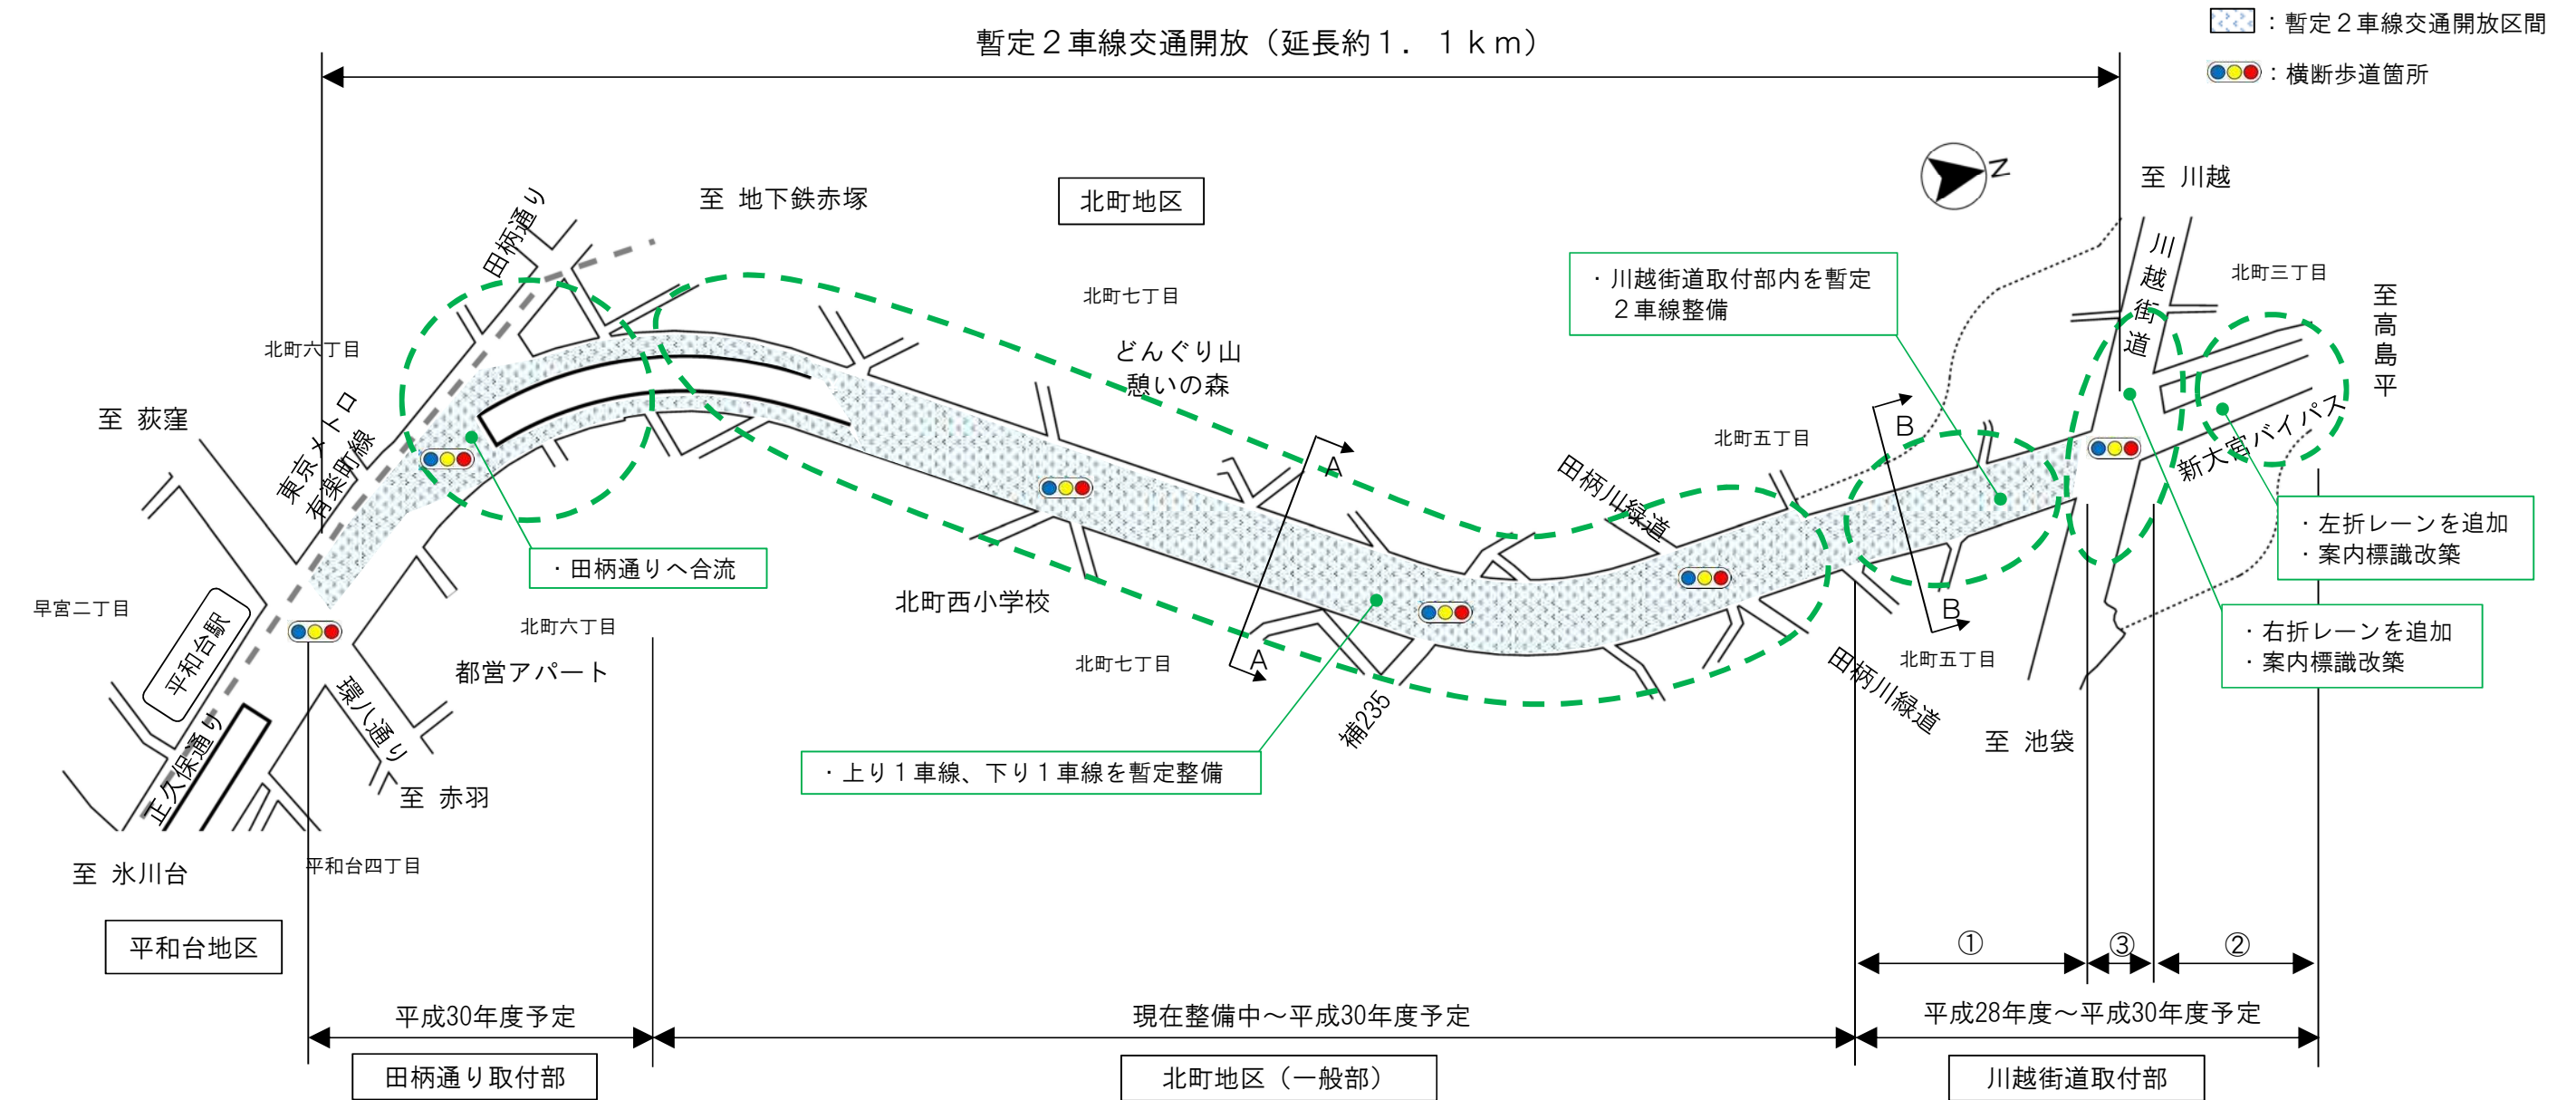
暫定２車線交通開放（延長約１．１ｋｍ）

：暫定２車線交通開放区間
：横断歩道箇所

N

至 川越
至 地下鉄赤塚
北町地区
北町七丁目
北町六丁目
どんぐり山
憩いの森
田柄通り
至 荻窪
東京メトロ
有楽町線
・川越街道取付部内を暫定２車線整備
川越街道
北町三丁目
至高島平
新大宮バイパス
北町五丁目
田柄川緑道
A
A
B
B
・左折レーンを追加
・案内標識改築
・右折レーンを追加
・案内標識改築
・田柄通りへ合流
早宮二丁目
平和台駅
北町西小学校
北町六丁目
北町七丁目
都営アパート
環八通り
補235
田柄川緑道
北町五丁目
至 池袋
・上り１車線、下り１車線を暫定整備
旧大久保通り
至 赤羽
至 氷川台
平和台四丁目
平和台地区
①
③
②
平成30年度予定
現在整備中～平成30年度予定
平成28年度～平成30年度予定
田柄通り取付部
北町地区（一般部）
川越街道取付部